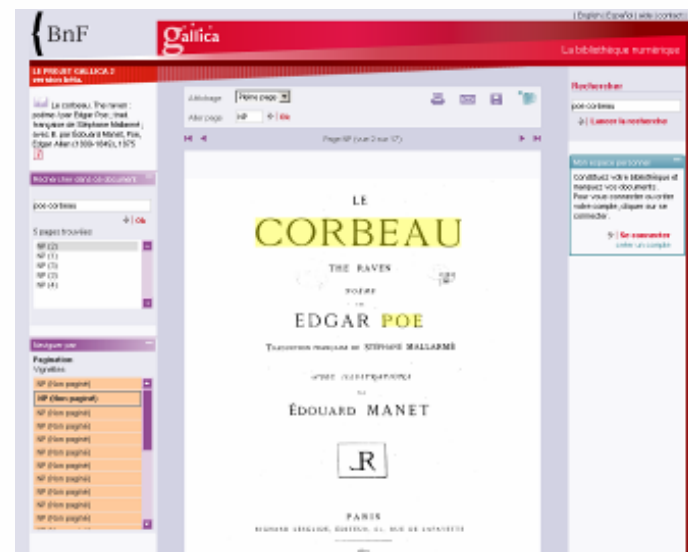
| English | Español | aide | contact

BnF

gallica

La bibliothèque numérique

LE PROJET GALLICA 2 version bêta

Le corbeau. The raven : poëme / par Edgar Poe ; trad. française de Stéphane Mallarmé ; avec ill. par Edouard Manet. Poe, Edgar Allan (1809-1849). 1875

Rechercher dans ce document

poe corbeau

OK

5 pages trouvées

NP (2)
NP (1)
NP (3)
NP (3)
NP (4)

Naviguer par

Pagination
Vignettes

NP (Non paginé)
NP (Non paginé)
NP (Non paginé)
NP (Non paginé)
NP (Non paginé)
NP (Non paginé)
NP (Non paginé)
NP (Non paginé)
NP (Non paginé)
NP (Non paginé)
NP (Non paginé)

Affichage Pleine page

Aller page NP OK

Page NP (vue 2 sur 17)

LE

CORBEAU

THE RAVEN

POËME

PAR

EDGAR POE

TRADUCTION FRANÇAISE DE STÉPHANE MALLARMÉ

AVEC ILLUSTRATIONS

PAR

ÉDOUARD MANET

R

PARIS

RICHARD LESCLIDE, ÉDITEUR, 61, RUE DE LAFAYETTE

Rechercher

poe corbeau

Lancer la recherche

Mon espace personnel

Constituez votre bibliothèque et marquez vos documents. Pour vous connecter ou créer votre compte, cliquer sur se connecter.

Se connecter

créer un compte